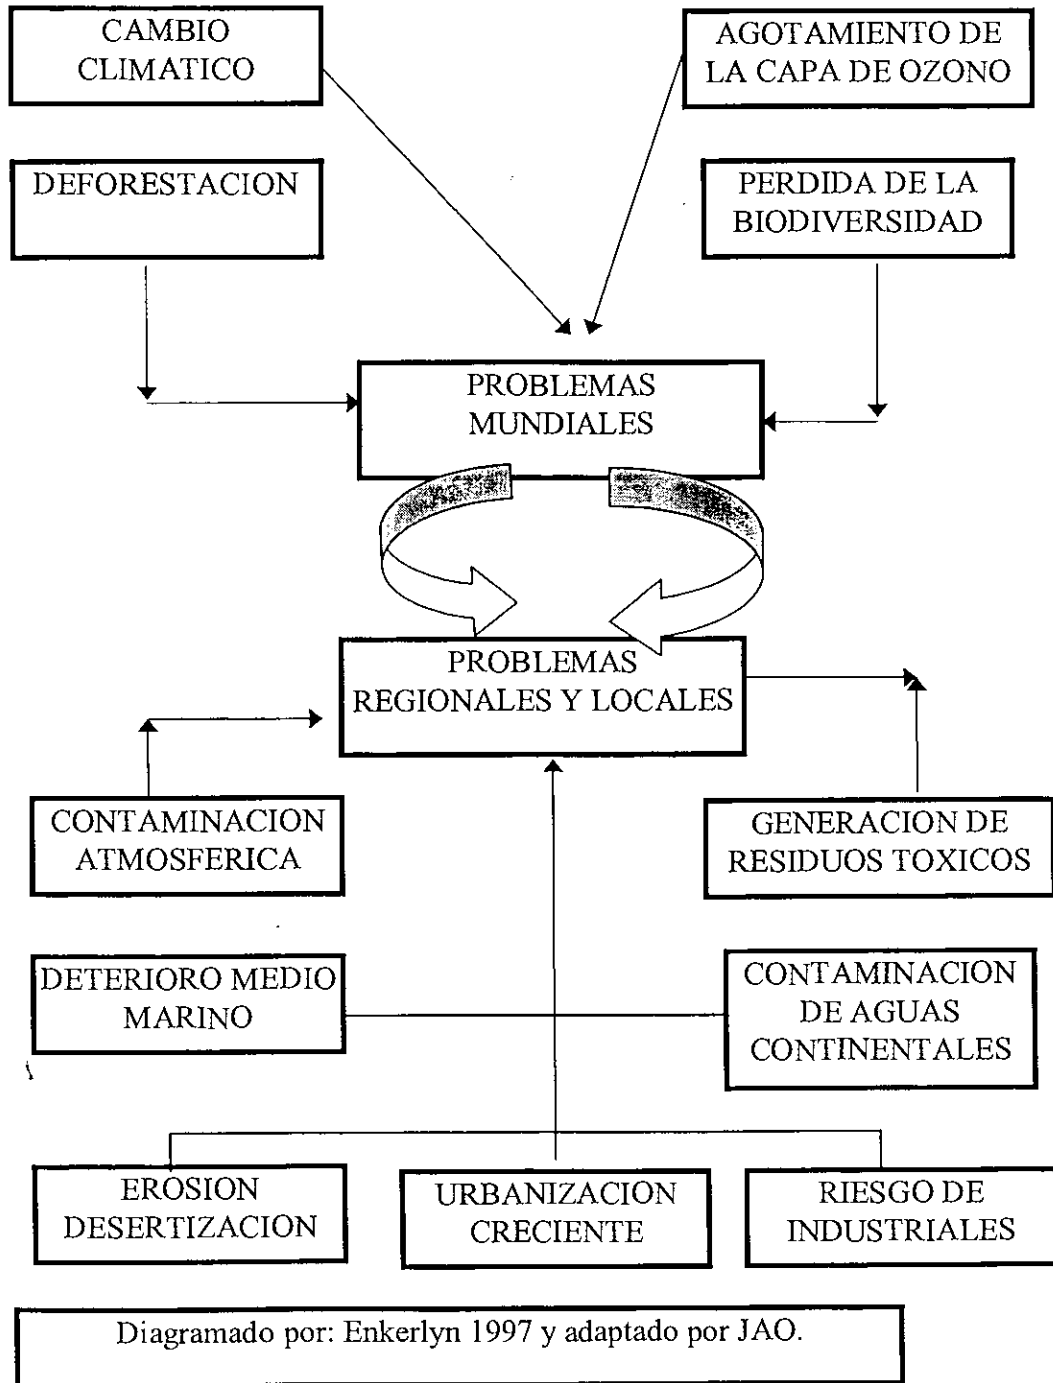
CAMBIO CLIMATICO

AGOTAMIENTO DE LA CAPA DE OZONO

DEFORESTACION

PERDIDA DE LA BIODIVERSIDAD

PROBLEMAS MUNDIALES

PROBLEMAS REGIONALES Y LOCALES

CONTAMINACION ATMOSFERICA

GENERACION DE RESIDUOS TOXICOS

DETERIORO MEDIO MARINO

CONTAMINACION DE AGUAS CONTINENTALES

EROSION DESERTIZACION

URBANIZACION CRECIENTE

RIESGO DE INDUSTRIALES

Diagramado por: Enkerlyn 1997 y adaptado por JAO.